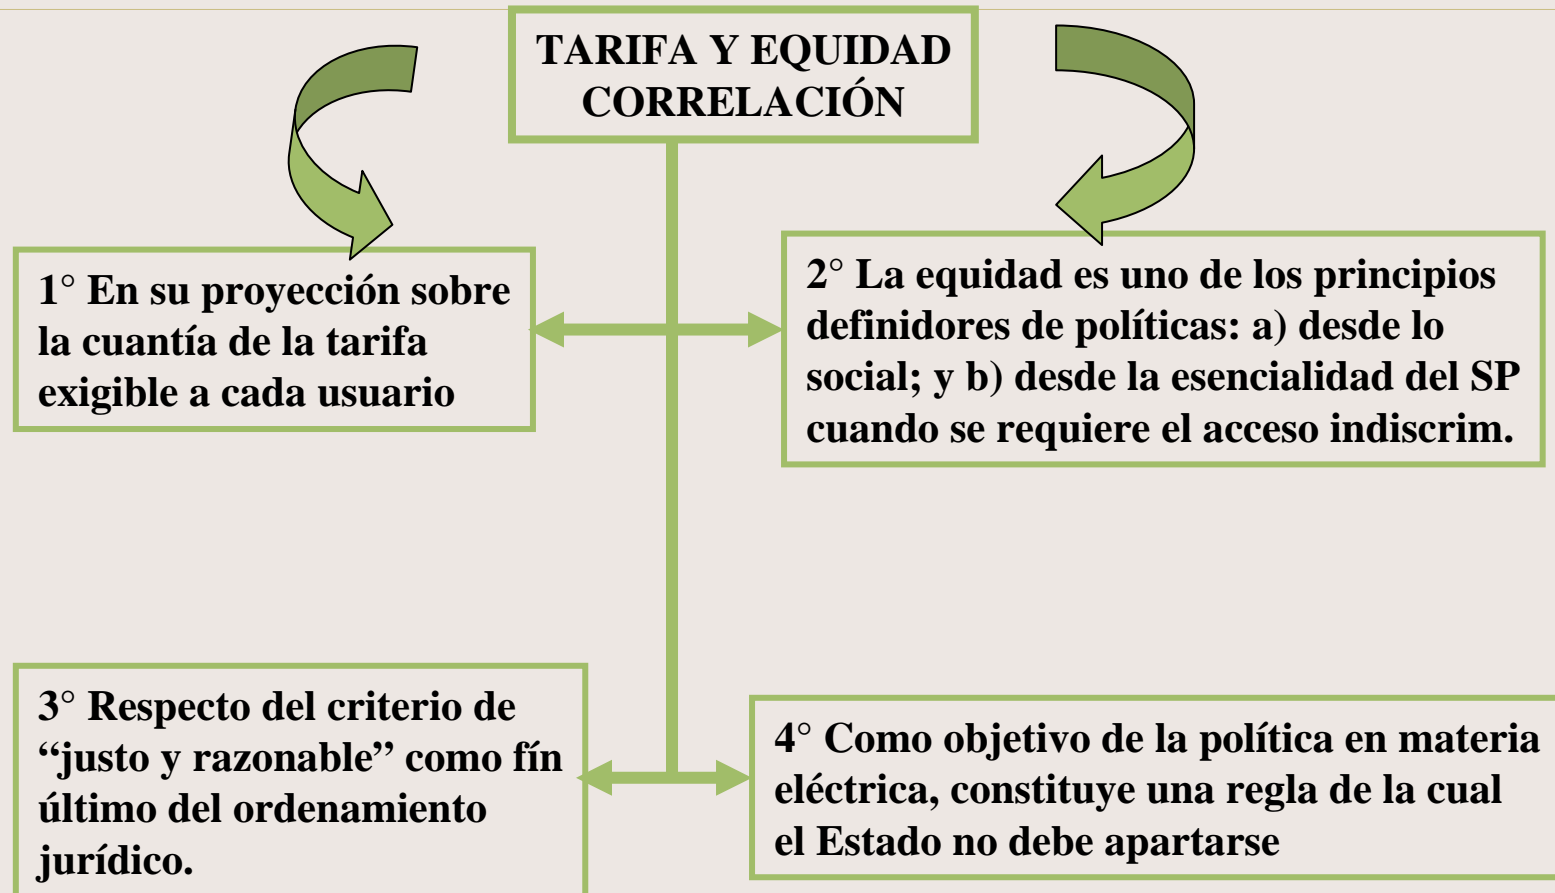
TARIFA Y EQUIDAD CORRELACIÓN

1° En su proyección sobre la cuantía de la tarifa exigible a cada usuario

2° La equidad es uno de los principios definidores de políticas: a) desde lo social; y b) desde la esencialidad del SP cuando se requiere el acceso indiscrim.

3° Respecto del criterio de “justo y razonable” como fín último del ordenamiento jurídico.

4° Como objetivo de la política en materia eléctrica, constituye una regla de la cual el Estado no debe apartarse